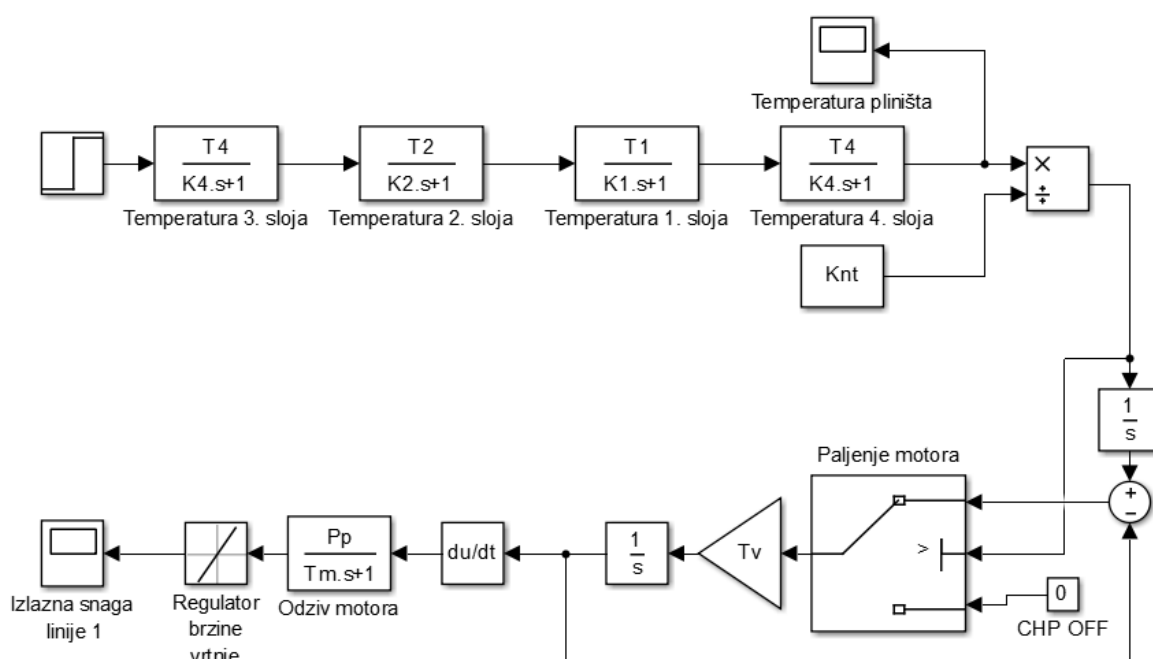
Temperatura pliništa

$\frac{T4}{K4.s+1}$

Temperatura 3. sloja

$\frac{T2}{K2.s+1}$

Temperatura 2. sloja

$\frac{T1}{K1.s+1}$

Temperatura 1. sloja

$\frac{T4}{K4.s+1}$

Temperatura 4. sloja

×
÷

Knt

$\frac{1}{s}$

+
−

Paljenje motora

>

0

CHP OFF

Tv

$\frac{1}{s}$

du/dt

$\frac{Pp}{Tm.s+1}$

Odziv motora

Regulator brzine vrtnje

Izlazna snaga linije 1